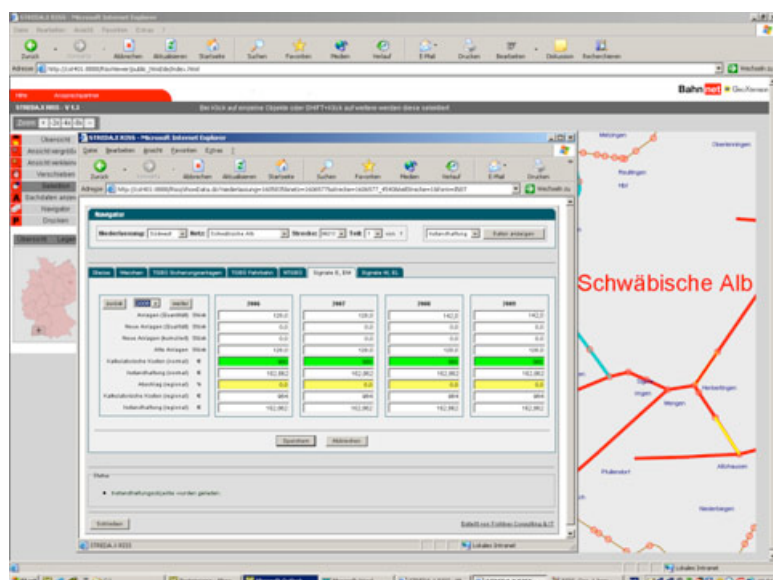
STRADA.3 RIVS - Microsoft Internet Explorer

Datei Bearbeiten Ansicht Favoriten Extras ?

Zurück Vorwärts Abbrechen Aktualisieren Startseite Suchen Favoriten Medien Verlauf E-Mail Drucken Bearbeiten Diskussion Recherchieren

Adresse http://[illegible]

Wechseln zu

Bahn net GeoServer

STRADA.3 RIVS - V 5.3

Bei Klick auf einzelne Objekte oder SHIFT+Klick auf weitere werden diese selektiert

Zoom

Übersicht
Ansicht vergrößern
Ansicht verkleinern
Verschieben
Selektion
Sachdaten anzeigen
Navigator
Drucken

Übersicht Legende

STRADA.3 RIVS - Microsoft Internet Explorer

Datei Bearbeiten Ansicht Favoriten Extras ?

Zurück Vorwärts Abbrechen Aktualisieren Startseite Suchen Favoriten Medien Verlauf E-Mail Drucken

Adresse http://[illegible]

Wechseln zu

Navigator

Niederlassung Südwest Netz Schwäbische Alb Strecke 4600 Teil 1 von 1 Instandhaltung Daten anzeigen

Gleise Weichen TGBO Sicherungsanlagen TGBO Fahrleitungen NTGBO Signale E, EH Signale H, KL

zurück 2006 weiter

| | | 2006 | 2007 | 2008 | 2009 |
|---|---|---|---|---|---|
| Anlagen (Ersatzzahl) | Stück | 128,0 | 128,0 | 142,0 | 142,0 |
| Neue Anlagen (Ersatzzahl) | Stück | 0,0 | 0,0 | 0,0 | 0,0 |
| Neue Anlagen (Ist/Soll) | Stück | 0,0 | 0,0 | 0,0 | 0,0 |
| Alte Anlagen | Stück | 128,0 | 128,0 | 128,0 | 128,0 |
| Kalkulatorische Kosten (normal) | € | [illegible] | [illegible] | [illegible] | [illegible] |
| Instandhaltung (normal) | € | 162,862 | 162,862 | 162,862 | 162,862 |
| Abschlag (regional) | % | 0,0 | 0,0 | 0,0 | 0,0 |
| Kalkulatorische Kosten (regional) | € | 864 | 864 | 864 | 864 |
| Instandhaltung (regional) | € | 162,862 | 162,862 | 162,862 | 162,862 |

Speichern Abbrechen

Status

• Instandhaltungsobjekte wurden geladen

Schließen

Erstellt von Fichtner Consulting & IT

STRADA.3 RIVS

Lokales Intranet

Schwäbische Alb

Metzingen
Reutlingen
Oberlenningen
Herbrechtingen
Allmhausen
Pfullendorf
Mengen
Niederbergen

Lokales Intranet